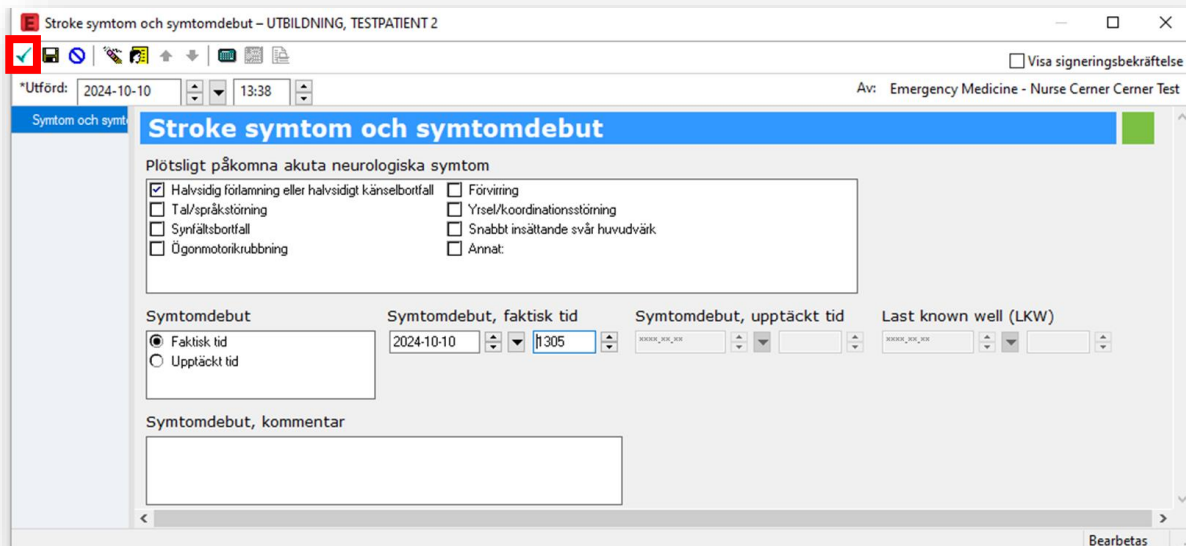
E Stroke symtom och symtomdebut – UTBILDNING, TESTPATIENT 2

Visa signeringsbekräftelse

*Utförd: 2024-10-10 13:38

Av: Emergency Medicine - Nurse Cerner Cerner Test

Symtom och symt

Stroke symtom och symtomdebut

Plötsligt påkomna akuta neurologiska symtom

Halvsidig förlamning eller halvsidigt känselbortfall
Tal/språkstörning
Synfältsbortfall
Ögonmotorikrubbning
Förvirring
Yrsel/koordinationsstörning
Snabbt insättande svår huvudvärk
Annat:

Symtomdebut
Faktisk tid
Upptäckt tid

Symtomdebut, faktisk tid
2024-10-10 1305

Symtomdebut, upptäckt tid
****-**-**

Last known well (LKW)
****-**-**

Symtomdebut, kommentar

Bearbetas